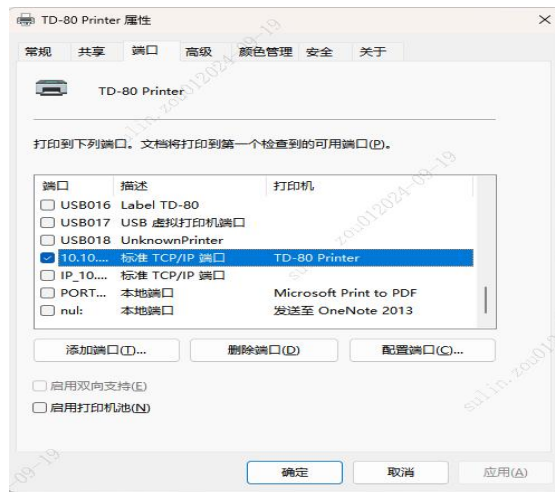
TD-80 Printer 属性 ×

常规 共享 端口 高级 颜色管理 安全 关于

TD-80 Printer

打印到下列端口。文档将打印到第一个检查到的可用端口(P)。

| 端口 | 描述 | 打印机 |
|---|---|---|
| ☐ USB016 | Label TD-80 | |
| ☐ USB017 | USB 虚拟打印机端口 | |
| ☐ USB018 | UnknownPrinter | |
| ☑ 10.10.... | 标准 TCP/IP 端口 | TD-80 Printer |
| ☐ IP_10.... | 标准 TCP/IP 端口 | |
| ☐ PORT... | 本地端口 | Microsoft Print to PDF |
| ☐ nul: | 本地端口 | 发送至 OneNote 2013 |

添加端口(T)... 删除端口(D) 配置端口(C)...

☐ 启用双向支持(E)
☐ 启用打印机池(N)

确定 取消 应用(A)

sulin.zou012024-09-19 sulin.zou012024-09-19 sulin.zou01 sulin.zou01 09-19